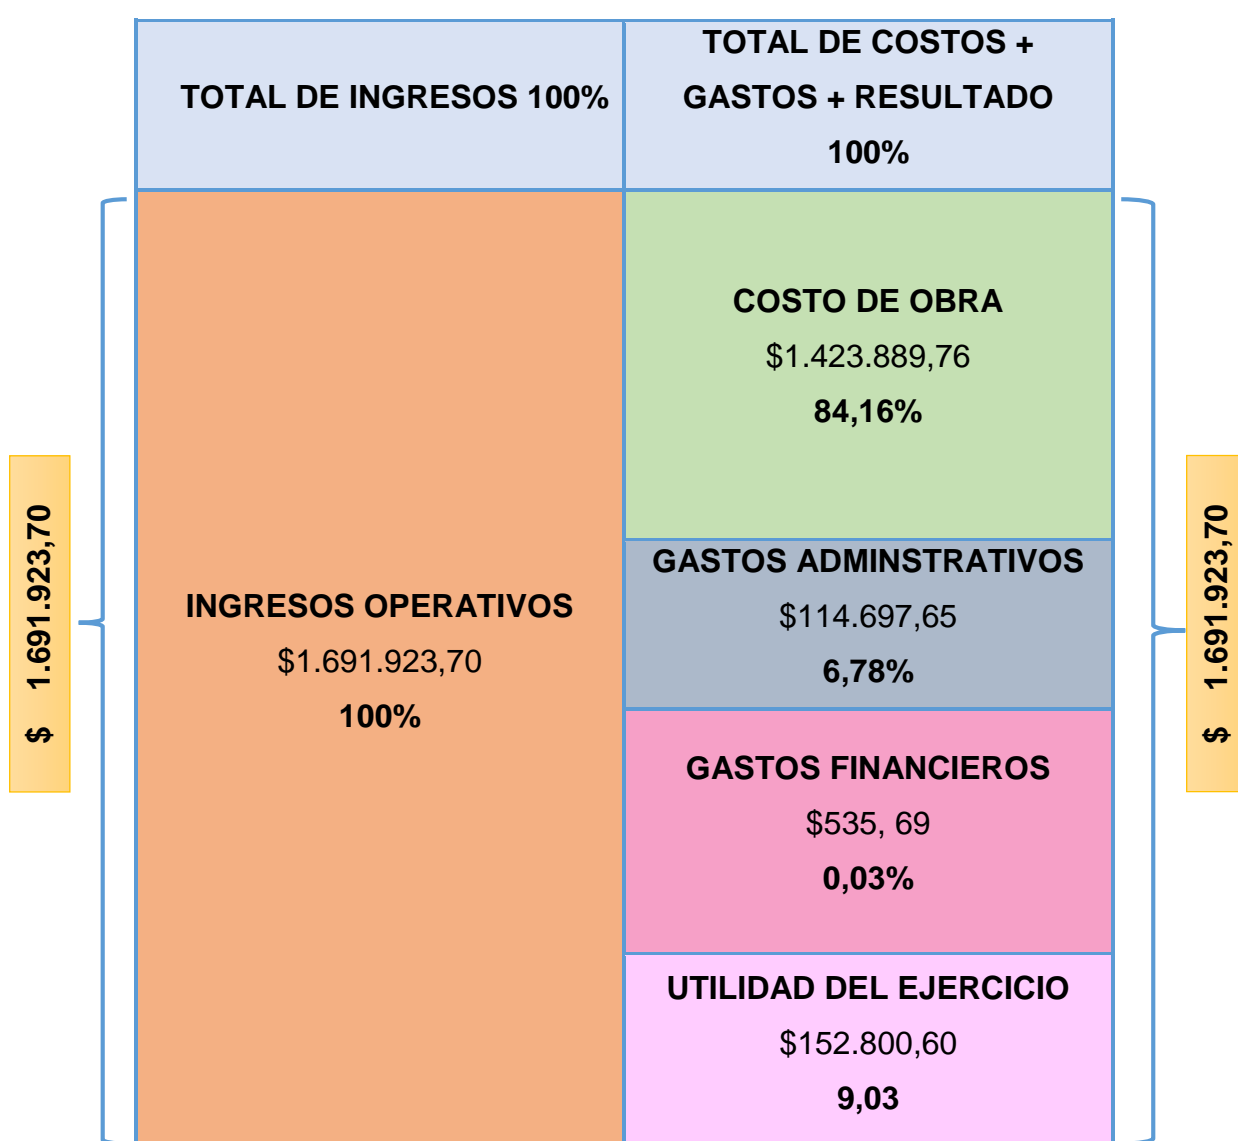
$ 1.691.923,70

TOTAL DE INGRESOS 100%

TOTAL DE COSTOS + GASTOS + RESULTADO 100%

INGRESOS OPERATIVOS
$1.691.923,70
100%

COSTO DE OBRA
$1.423.889,76
84,16%

GASTOS ADMINSTRATIVOS
$114.697,65
6,78%

GASTOS FINANCIEROS
$535, 69
0,03%

UTILIDAD DEL EJERCICIO
$152.800,60
9,03

$ 1.691.923,70